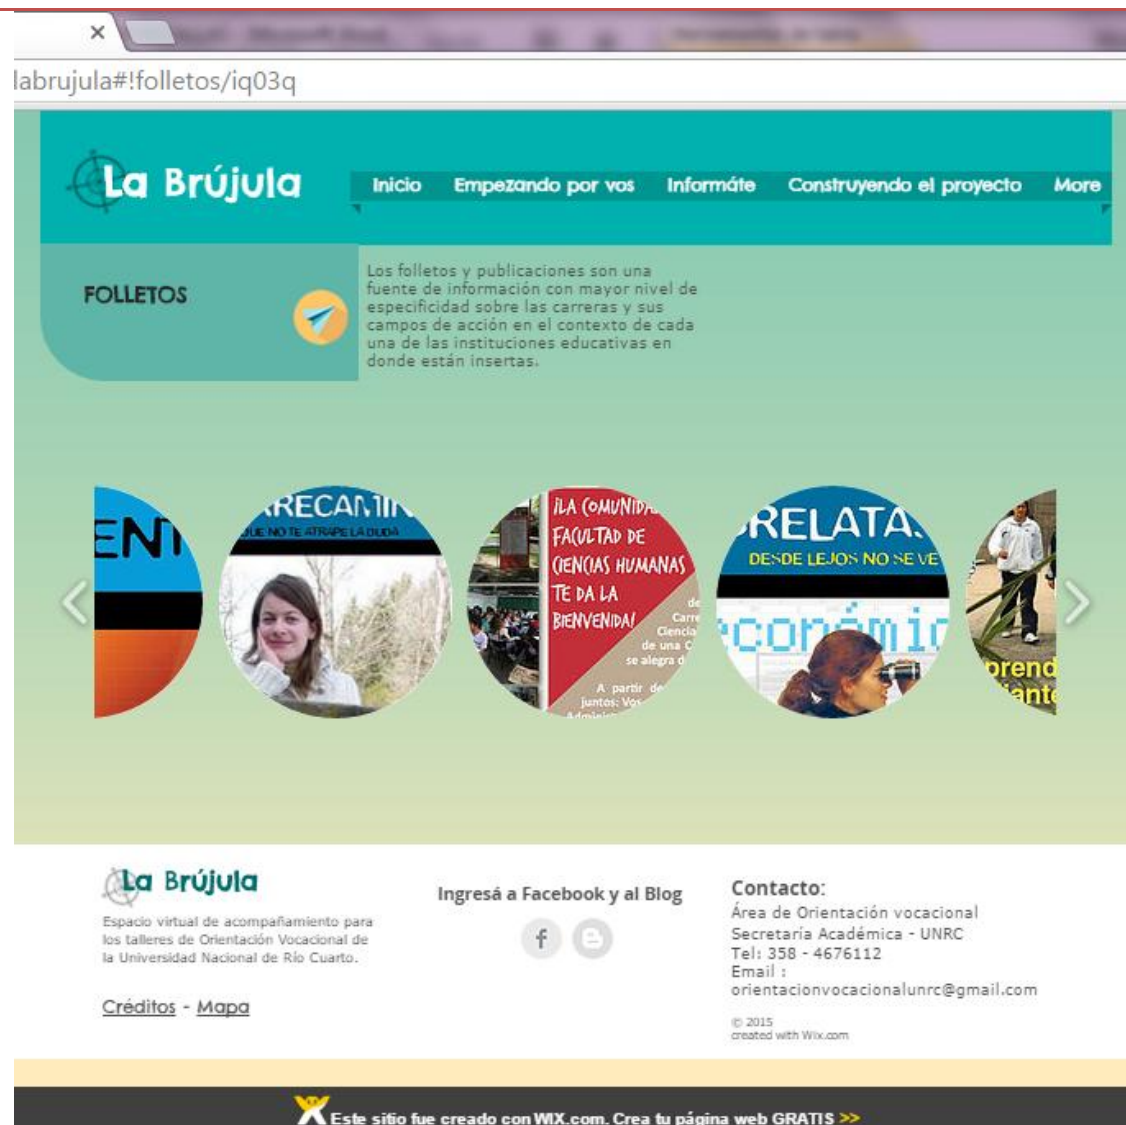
×

labrujula#!folletos/iq03q

La Brújula

Inicio Empezando por vos Infórmáte Construyendo el proyecto More

FOLLETOS

Los folletos y publicaciones son una fuente de información con mayor nivel de especificidad sobre las carreras y sus campos de acción en el contexto de cada una de las instituciones educativas en donde están insertas.

ENT

RECAMIN
QUE NO TE ATRAPE LA DUDA

¡LA COMUNIDA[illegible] FACULTAD DE CIENCIAS HUMANAS TE DA LA BIENVENIDA!

de Carre Ciencia de una C se alegra d

A partir de juntos: Vos

RELATA
DESDE LEJOS NO SE VE

conómic

orend iante

La Brújula

Espacio virtual de acompañamiento para los talleres de Orientación Vocacional de la Universidad Nacional de Río Cuarto.

Créditos - Mapa

Ingresá a Facebook y al Blog

Contacto:
Área de Orientación vocacional
Secretaría Académica - UNRC
Tel: 358 - 4676112
Email :
orientacionvocacionalunrc@gmail.com

© 2015
created with Wix.com

Este sitio fue creado con WIX.com. Crea tu página web GRATIS >>